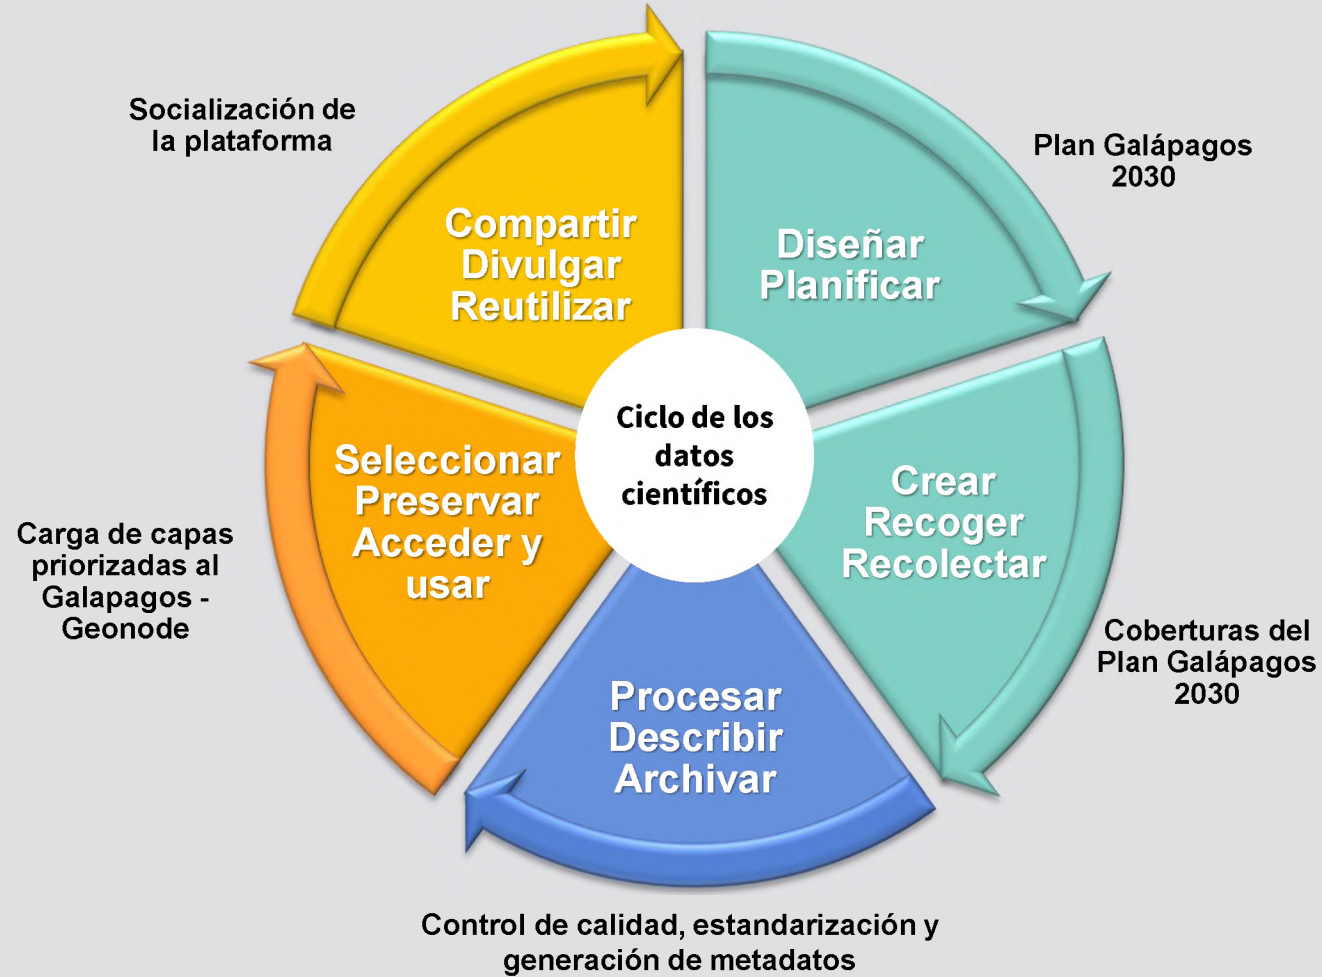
Ciclo de los datos científicos

Diseñar
Planificar

Plan Galápagos 2030

Crear
Recoger
Recolectar

Coberturas del Plan Galápagos 2030

Procesar
Describir
Archivar

Control de calidad, estandarización y generación de metadatos

Seleccionar
Preservar
Acceder y usar

Carga de capas priorizadas al Galapagos - Geonode

Compartir
Divulgar
Reutilizar

Socialización de la plataforma